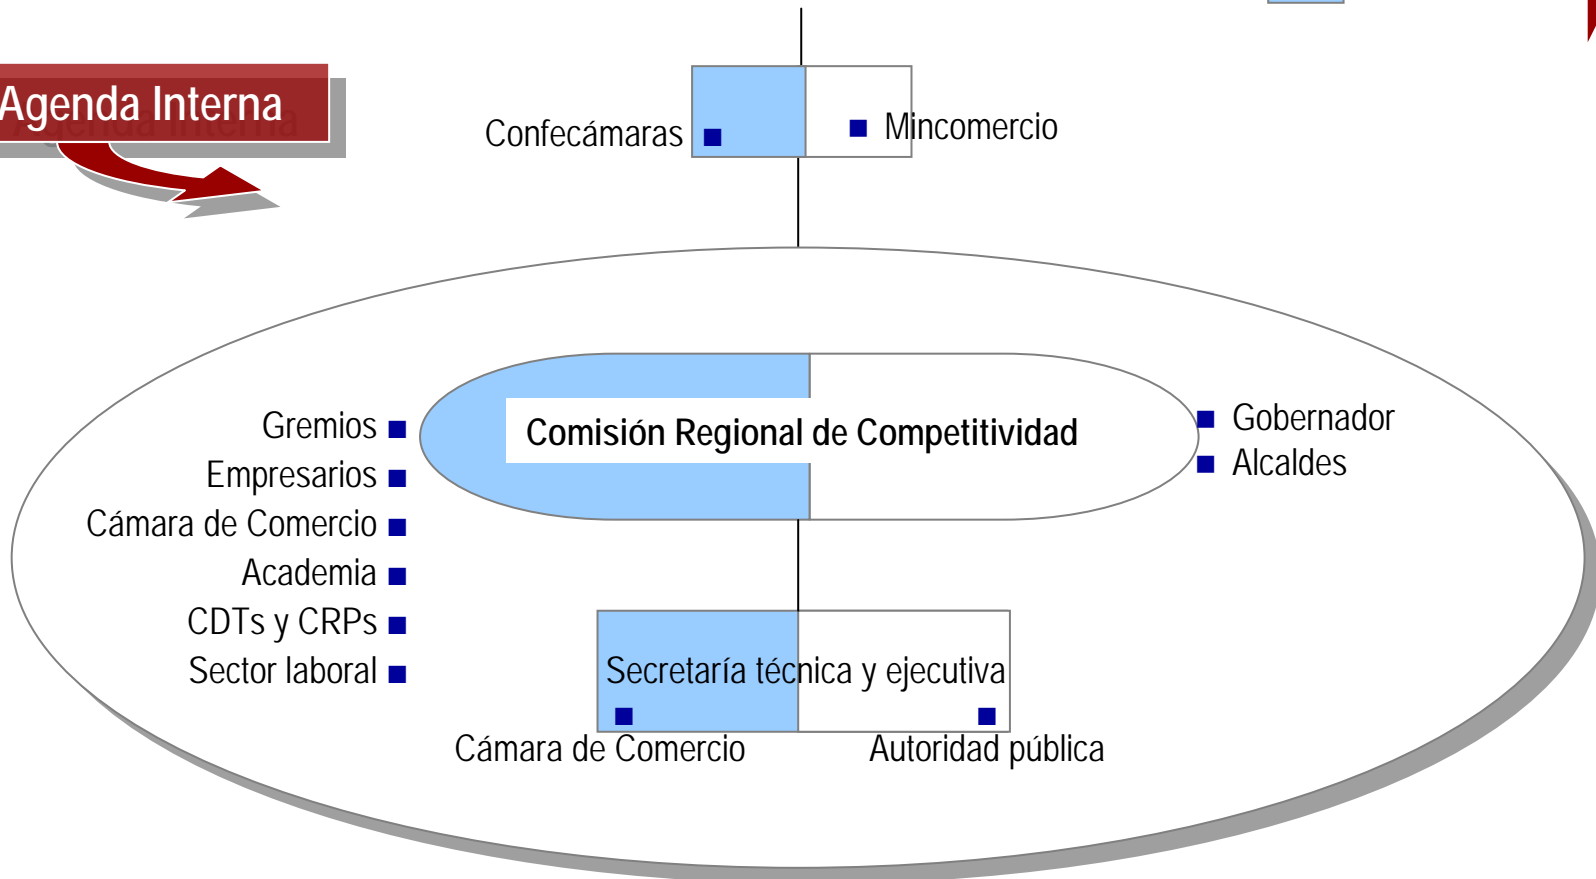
Agenda Interna

Confecámaras

Mincomercio

Comisión Regional de Competitividad

Gremios
Empresarios
Cámara de Comercio
Academia
CDTs y CRPs
Sector laboral

Gobernador
Alcaldes

Secretaría técnica y ejecutiva

Cámara de Comercio

Autoridad pública